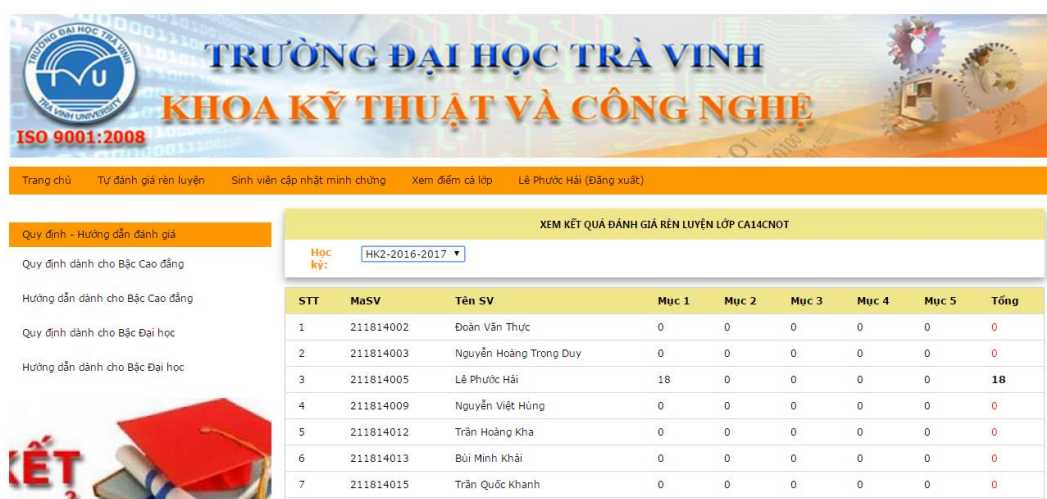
TRƯỜNG ĐẠI HỌC TRÀ VINH
TRA VINH UNIVERSITY
ISO 9001:2008
TRƯỜNG ĐẠI HỌC TRÀ VINH
KHOA KỸ THUẬT VÀ CÔNG NGHỆ

Trang chủ Tự đánh giá rèn luyện Sinh viên cập nhật minh chứng Xem điểm cả lớp Lê Phước Hải (Đăng xuất)

Quy định - Hướng dẫn đánh giá
Quy định dành cho Bậc Cao đẳng
Hướng dẫn dành cho Bậc Cao đẳng
Quy định dành cho Bậc Đại học
Hướng dẫn dành cho Bậc Đại học

KẾT

XEM KẾT QUẢ ĐÁNH GIÁ RÈN LUYỆN LỚP CA14CNOT

Học kỳ: HK2-2016-2017

| STT | MaSV | Tên SV | Mục 1 | Mục 2 | Mục 3 | Mục 4 | Mục 5 | Tổng |
|---|---|---|---|---|---|---|---|---|
| 1 | 211814002 | Đoàn Văn Thực | 0 | 0 | 0 | 0 | 0 | 0 |
| 2 | 211814003 | Nguyễn Hoàng Trọng Duy | 0 | 0 | 0 | 0 | 0 | 0 |
| 3 | 211814005 | Lê Phước Hải | 18 | 0 | 0 | 0 | 0 | 18 |
| 4 | 211814009 | Nguyễn Việt Hùng | 0 | 0 | 0 | 0 | 0 | 0 |
| 5 | 211814012 | Trần Hoàng Kha | 0 | 0 | 0 | 0 | 0 | 0 |
| 6 | 211814013 | Bùi Minh Khải | 0 | 0 | 0 | 0 | 0 | 0 |
| 7 | 211814015 | Trần Quốc Khanh | 0 | 0 | 0 | 0 | 0 | 0 |